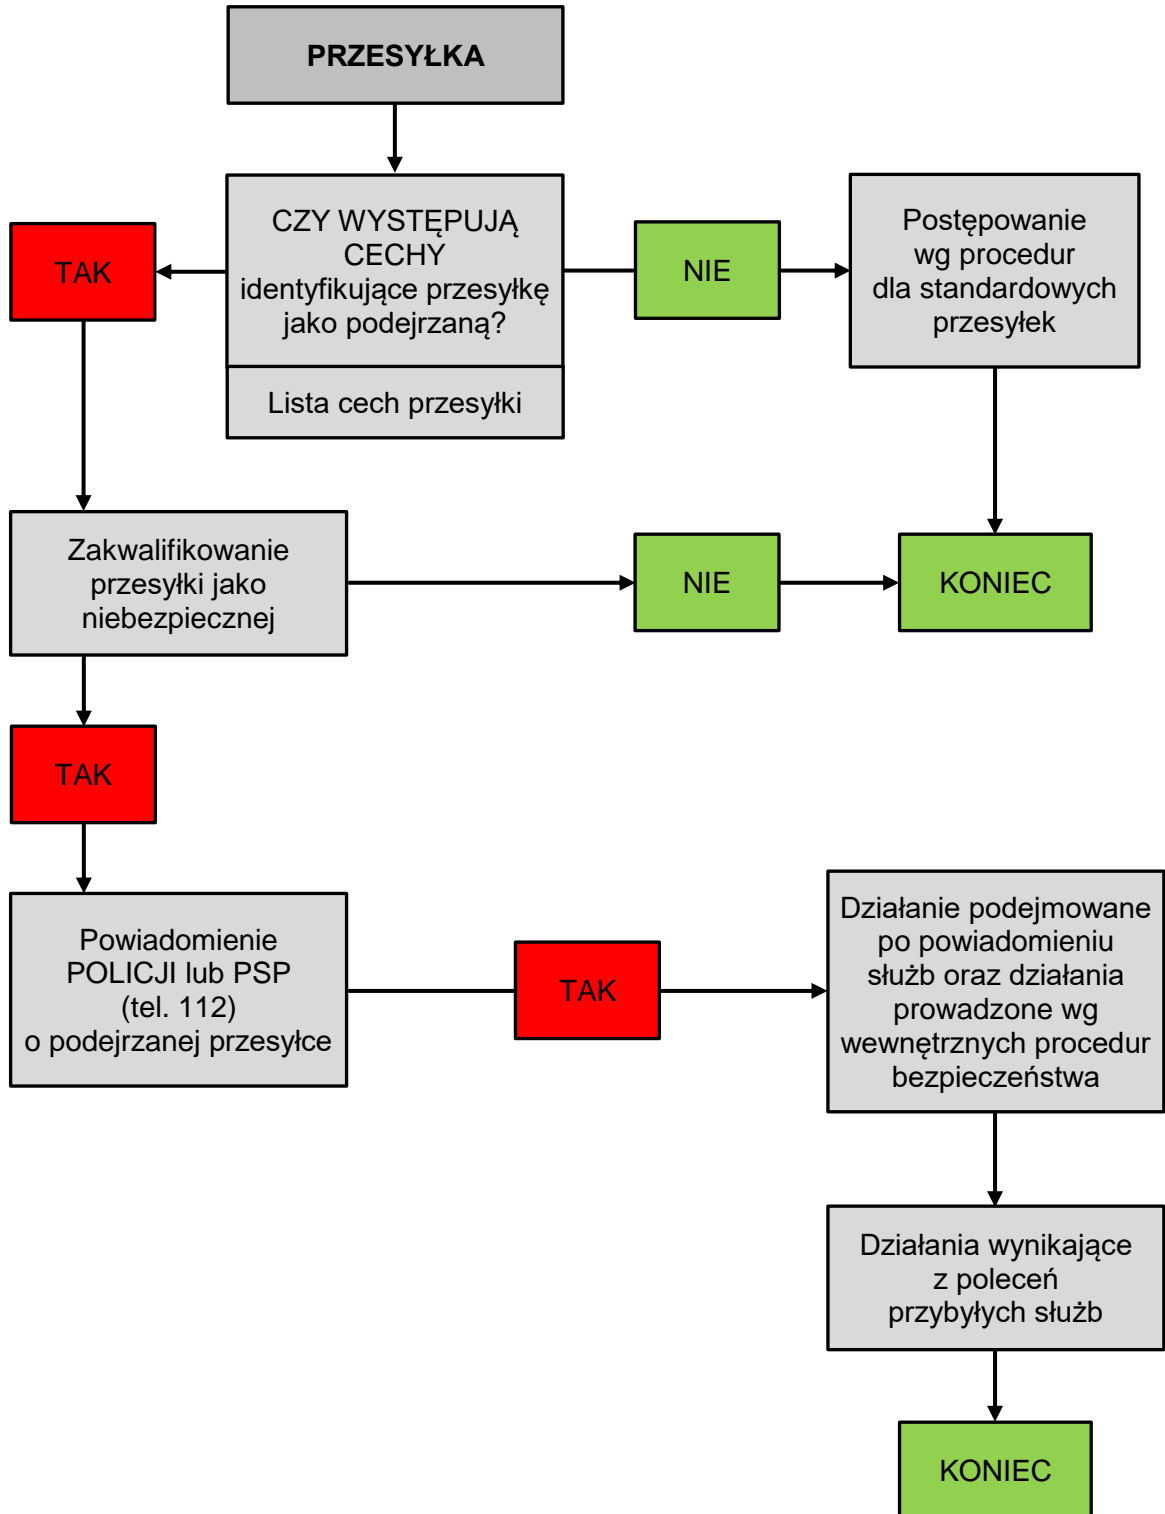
PRZESYŁKA

CZY WYSTĘPUJĄ CECHY identyfikujące przesyłkę jako podejrzaną?

Lista cech przesyłki

TAK

NIE

Postępowanie wg procedur dla standardowych przesyłek

Zakwalifikowanie przesyłki jako niebezpiecznej

NIE

KONIEC

TAK

Powiadomienie POLICJI lub PSP (tel. 112) o podejrzanej przesyłce

TAK

Działanie podejmowane po powiadomieniu służb oraz działania prowadzone wg wewnętrznych procedur bezpieczeństwa

Działania wynikające z poleceń przybyłych służb

KONIEC